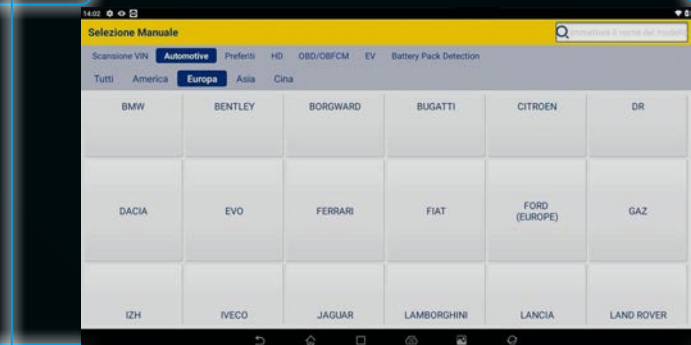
14:02

Selezione Manuale

Immettere il nome del modello

Scansione VIN Automotive Preferiti HD OBD/OBFCM EV Battery Pack Detection

Tutti America Europa Asia Cina

| BMW | BENTLEY | BORGWARD | BUGATTI | CITROEN | DR |
|---|---|---|---|---|---|
| DACIA | EVO | FERRARI | FIAT | FORD (EUROPE) | GAZ |
| IZH | IVECO | JAGUAR | LAMBORGHINI | LANCIA | LAND ROVER |